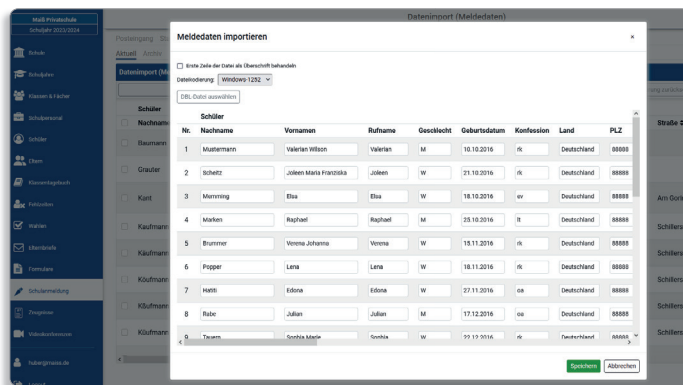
Staßl Privatschule
Schuljahr 2023/2024

Schule
Schuljahre
Klassen & Fächer
Schulpersonal
Schüler
Eltern
Klassentagebuch
Fehlzeiten
Wahlen
Elternbriefe
Formulare
Schüleranmeldung
Zeugnisse
Videokonferenzen
huber@mxxx.de
Logout

Dateiimport (Meldedaten)

Posteingang · St
Aktuell Archiv
Dateiimport (Me

Schüler
Nachname
Baumann
Grauter
Kant
Kaufmann
Kaufmann
Klöufmann
Klöufmann
Klöufmann

Straße
Am Gori
Schillers
Schillers
Schillers
Schillers

Meldedaten importieren ×

Erste Zeile der Datei als Überschrift behandeln
Dateikodierung: Windows-1252
DBL-Datei auswählen

Schüler

| Nr. | Nachname | Vornamen | Rufname | Geschlecht | Geburtsdatum | Konfession | Land | PLZ |
|---|---|---|---|---|---|---|---|---|
| 1 | Mustermann | Valerian Wilson | Valerian | M | 10.10.2016 | rk | Deutschland | 88888 |
| 2 | Scheitz | Joleen Maria Franziska | Joleen | W | 21.10.2016 | rk | Deutschland | 88888 |
| 3 | Memming | Elsa | Elsa | W | 18.10.2016 | ev | Deutschland | 88888 |
| 4 | Marken | Raphael | Raphael | M | 25.10.2016 | lt | Deutschland | 88888 |
| 5 | Brummer | Verena Johanna | Verena | W | 15.11.2016 | rk | Deutschland | 88888 |
| 6 | Popper | Lena | Lena | W | 18.11.2016 | rk | Deutschland | 88888 |
| 7 | Hatiti | Edona | Edona | W | 27.11.2016 | oa | Deutschland | 88888 |
| 8 | Rabe | Julian | Julian | M | 17.12.2016 | oa | Deutschland | 88888 |
| 9 | Tauern | Sophia Marie | Sophia | W | 22.12.2016 | rk | Deutschland | 88888 |

Speichern Abbrechen